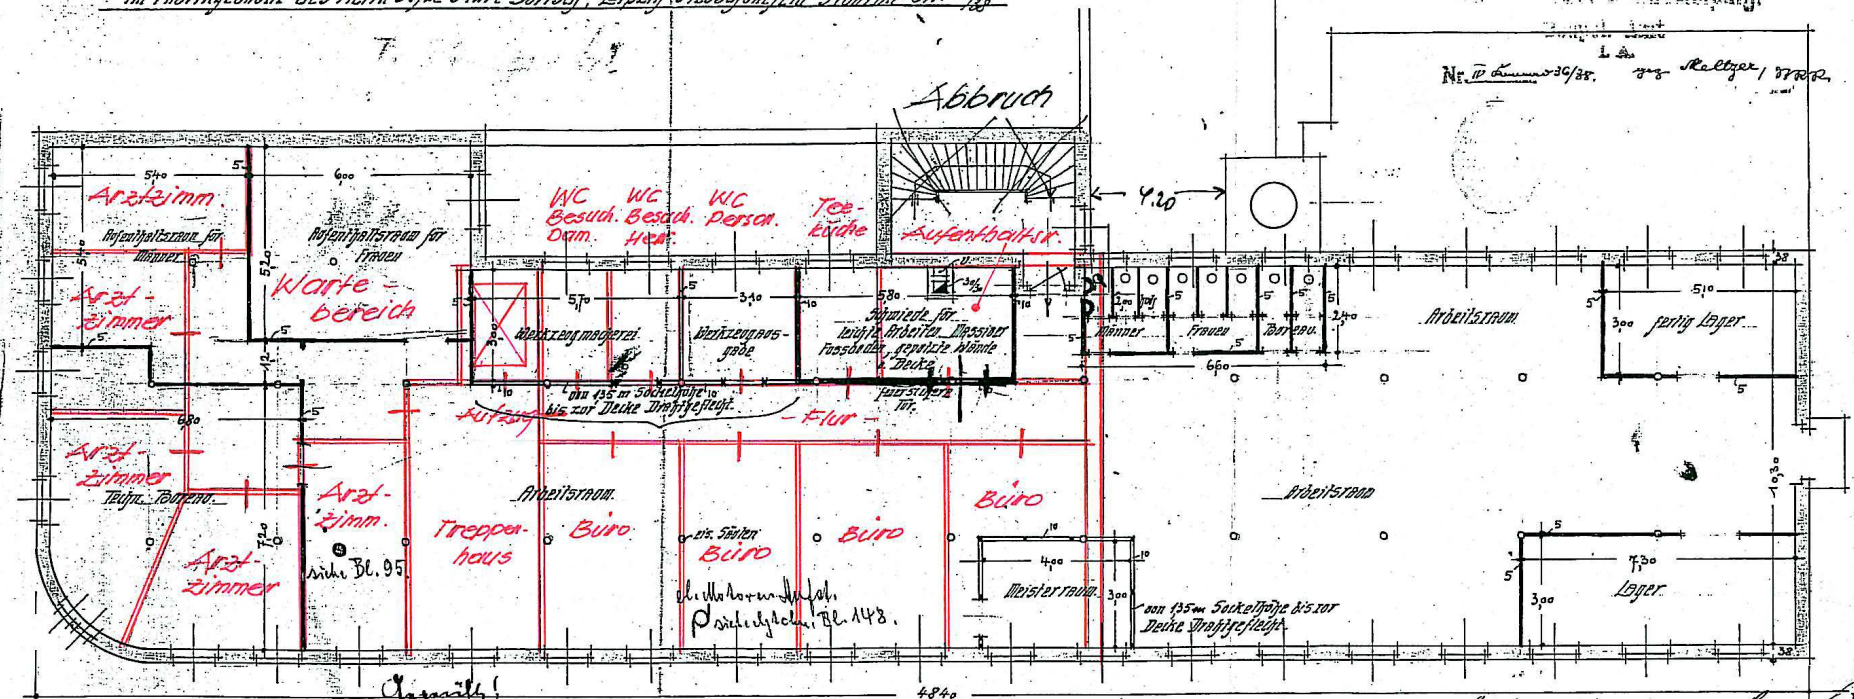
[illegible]
L.A.
Nr. IV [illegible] 30/38. gez. Seltzer / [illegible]
Abbruch
4,20
540
5
600
Arztzimm.
Aufenthaltsraum für Männer
Aufenthaltsraum für Frauen
5,20
Warte-bereich
Arzt-zimmer
WC Besuch. Dam.
WC Besuch. Her.
WC Person.
Tee-küche
Aufenthaltsr.
5,70
3,10
5,80
3,00
Werkzeugmacherei
Werkzeugausgabe
Schmiede für leichte Arbeiten, Messing-Fussboden, geputzte Wände u. Decke
Feuersichere Tür.
von 1,35 m Sockelhöhe bis zur Decke Drahtgeflecht
Aufzug
- Flur -
6,80
Arzt-zimmer
Teilw. Toilette
Arzt-zimm.
Arzt-zimmer
sieh Bl. 95
Treppen-haus
Büro
Arbeitsraum
Büro
Büro
Büro
Büro
Männer
Frauen
Toiletten
2,00
2,40
6,60
Arbeitsraum
5,10
3,00
fertig Lager
4,00
Meisterraum
3,00
von 1,35 m Sockelhöhe bis zur Decke Drahtgeflecht
Arbeitsraum
10,30
7,30
Lager
3,00
5
38
484
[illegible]